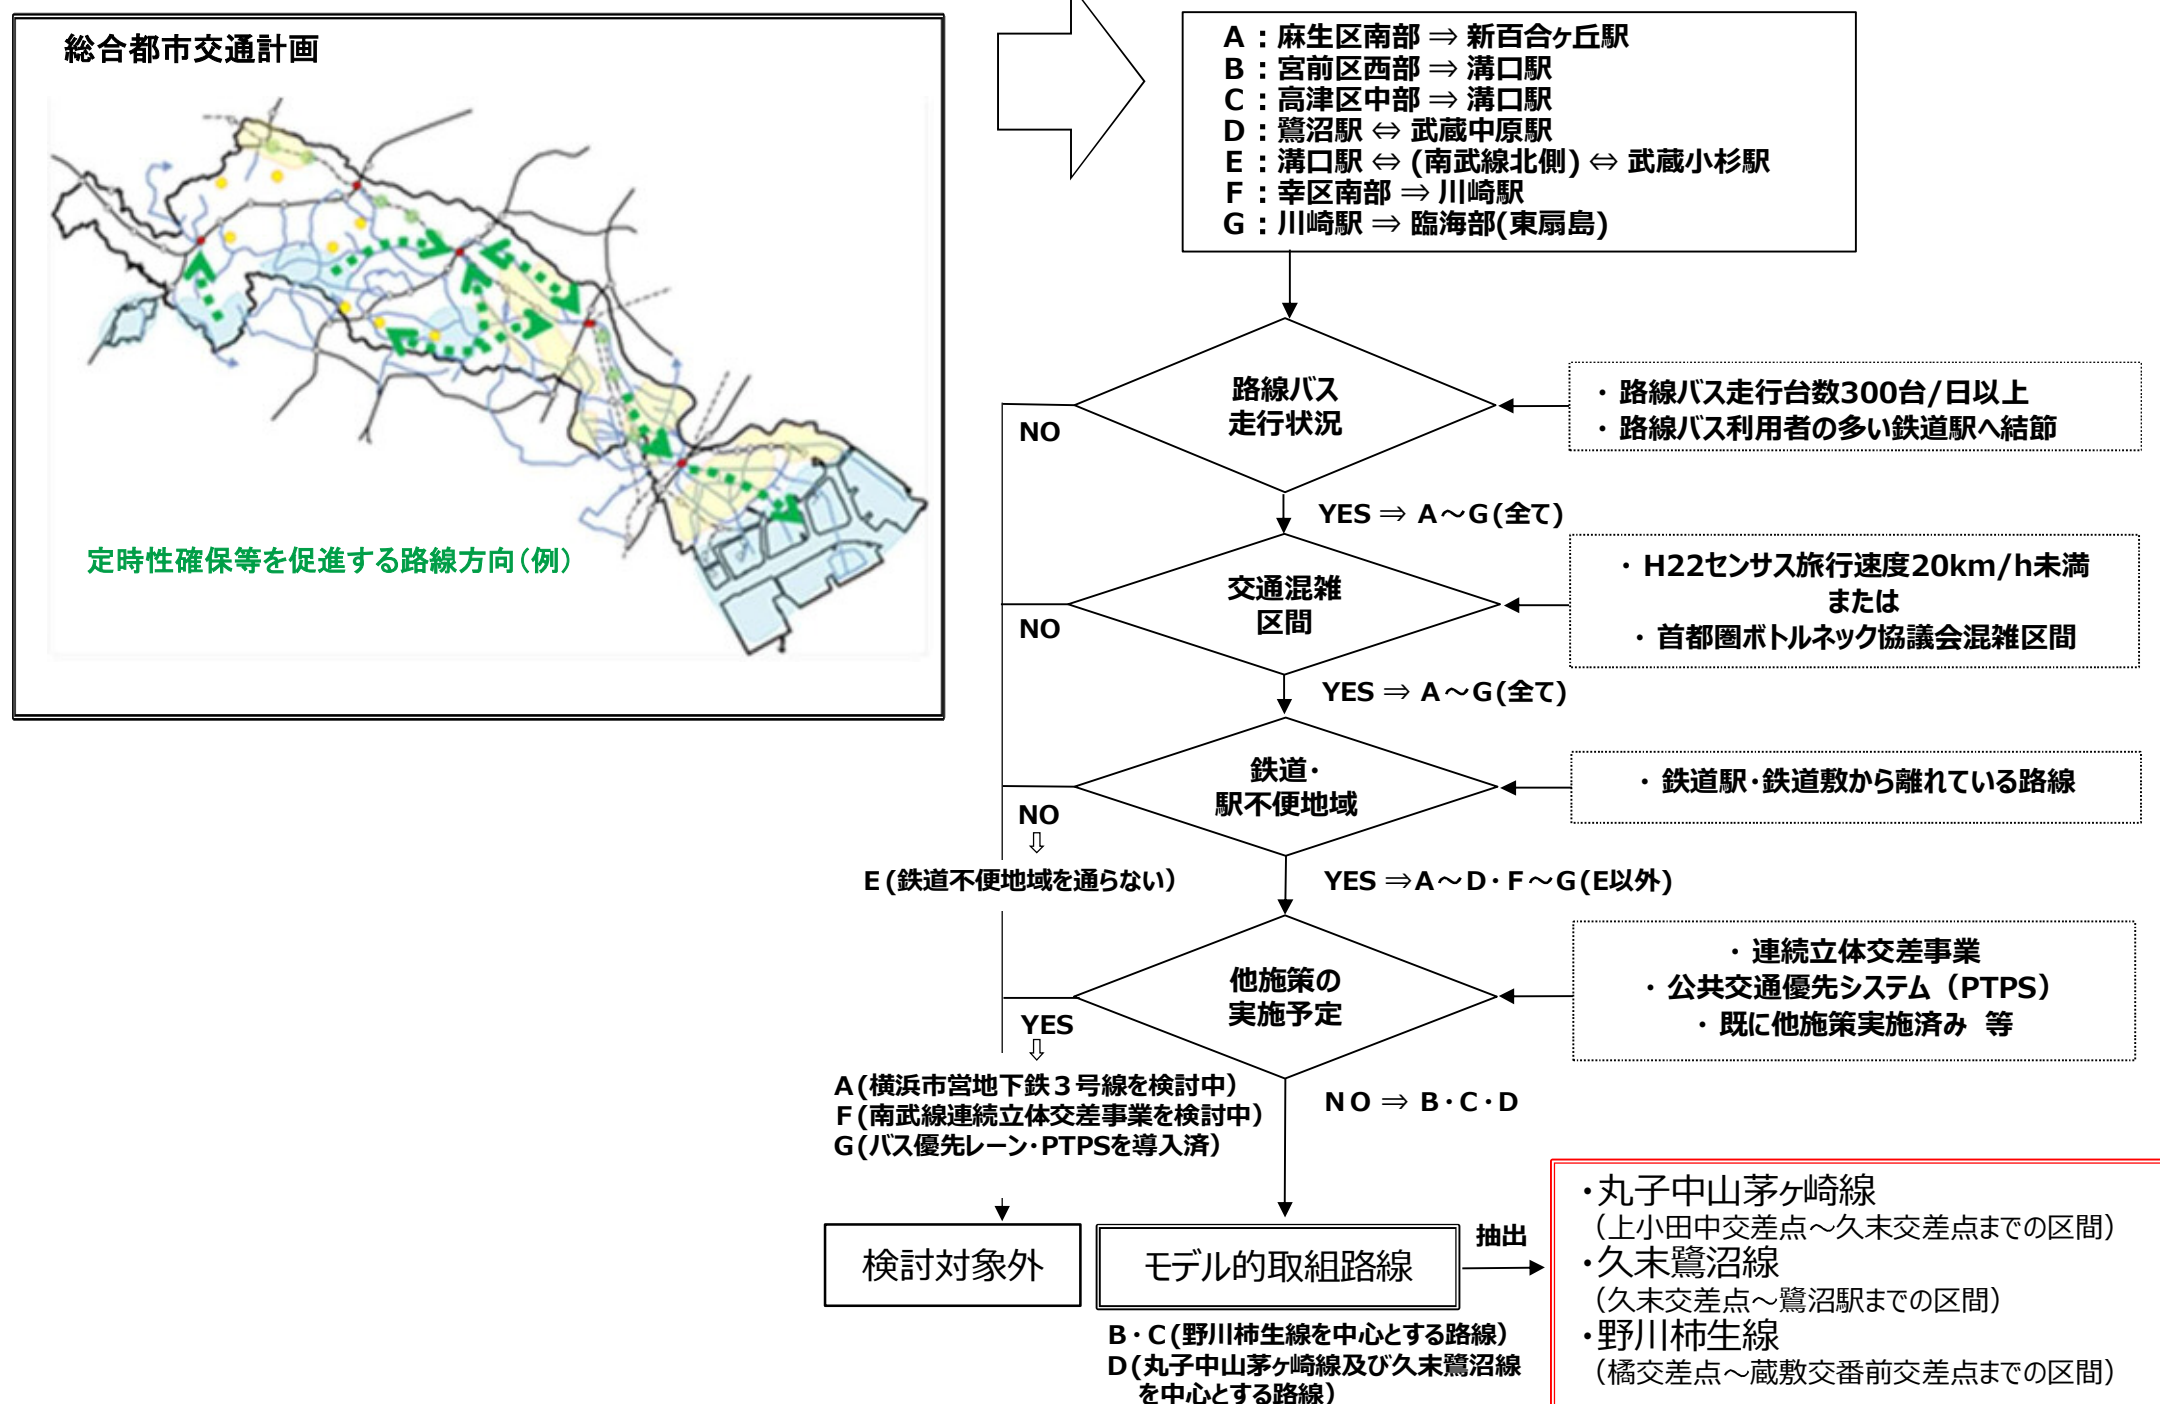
総合都市交通計画

定時性確保等を促進する路線方向（例）

A：麻生区南部 ⇒ 新百合ヶ丘駅
B：宮前区西部 ⇒ 溝口駅
C：高津区中部 ⇒ 溝口駅
D：鷺沼駅 ⇔ 武蔵中原駅
E：溝口駅 ⇔ (南武線北側) ⇔ 武蔵小杉駅
F：幸区南部 ⇒ 川崎駅
G：川崎駅 ⇒ 臨海部(東扇島)

路線バス走行状況

・路線バス走行台数300台/日以上
・路線バス利用者の多い鉄道駅へ結節

NO

YES ⇒ A～G(全て)

交通混雑区間

・H22センサス旅行速度20km/h未満
または
・首都圏ボトルネック協議会混雑区間

NO

YES ⇒ A～G(全て)

鉄道・駅不便地域

・鉄道駅・鉄道敷から離れている路線

NO
⇩
E(鉄道不便地域を通らない)

YES ⇒A～D・F～G(E以外)

他施策の実施予定

・連続立体交差事業
・公共交通優先システム（PTPS）
・既に他施策実施済み 等

YES
⇩
A(横浜市営地下鉄３号線を検討中)
F(南武線連続立体交差事業を検討中)
G(バス優先レーン・PTPSを導入済)

NO ⇒ B・C・D

検討対象外

モデル的取組路線

抽出

B・C(野川柿生線を中心とする路線)
D(丸子中山茅ヶ崎線及び久末鷺沼線を中心とする路線)

・丸子中山茅ヶ崎線
（上小田中交差点～久末交差点までの区間）
・久末鷺沼線
（久末交差点～鷺沼駅までの区間）
・野川柿生線
（橘交差点～蔵敷交番前交差点までの区間）